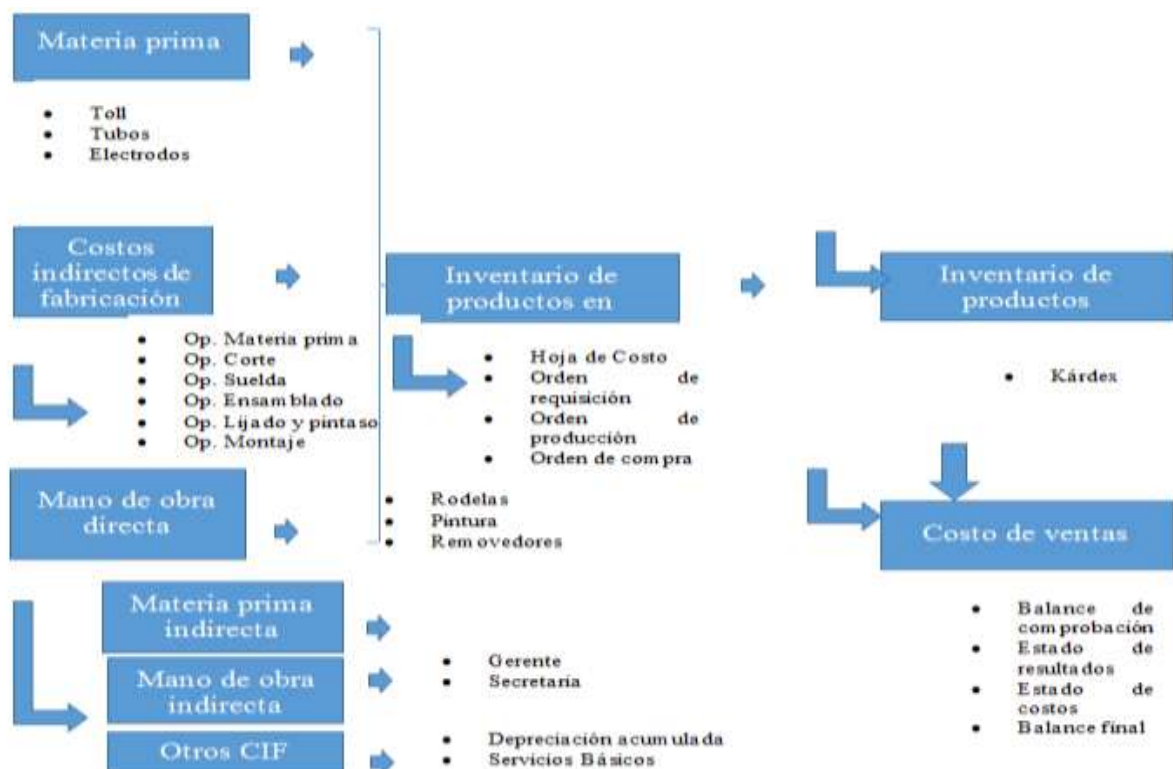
Materia prima

- Toll
- Tubos
- Electrodos

Costos indirectos de fabricación

- Op. Materia prima
- Op. Corte
- Op. Suelda
- Op. Ensamblado
- Op. Lijado y pintaso
- Op. Montaje

Mano de obra directa

- Rodelas
- Pintura
- Removedores

Materia prima indirecta

Mano de obra indirecta

- Gerente
- Secretaria

Otros CIF

- Depreciación acumulada
- Servicios Básicos

Inventario de productos en

- Hoja de Costo
- Orden de requisición
- Orden de producción
- Orden de compra

Inventario de productos

- Kárdex

Costo de ventas

- Balance de comprobación
- Estado de resultados
- Estado de costos
- Balance final